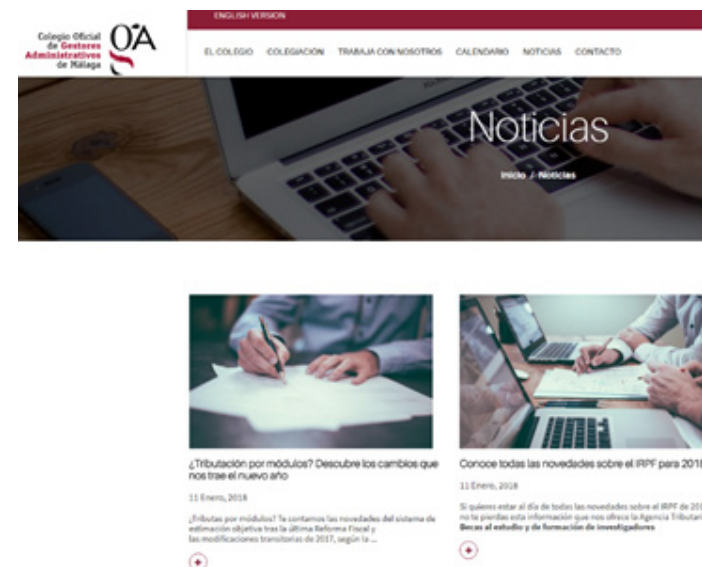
Colegio Oficial de Gestores Administrativos de Málaga

GA

ENGLISH VERSION

EL COLEGIO COLEGIACIÓN TRABAJA CON NOSOTROS CALENDARIO NOTICIAS CONTACTO

Noticias

Inicio / Noticias

¿Tributación por módulos? Descubre los cambios que nos trae el nuevo año

11 Enero, 2018

¿Tributas por módulos? Te contamos las novedades del sistema de estimación objetiva tras la última Reforma Fiscal y las modificaciones transitorias de 2017, según la ...

+

Conoce todas las novedades sobre el IRPF para 201

11 Enero, 2018

Si quieres estar al día de todas las novedades sobre el IRPF de 20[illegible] no te pierdas esta información que nos ofrece la Agencia Tributar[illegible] Becas al estudio y de formación de investigadores

+